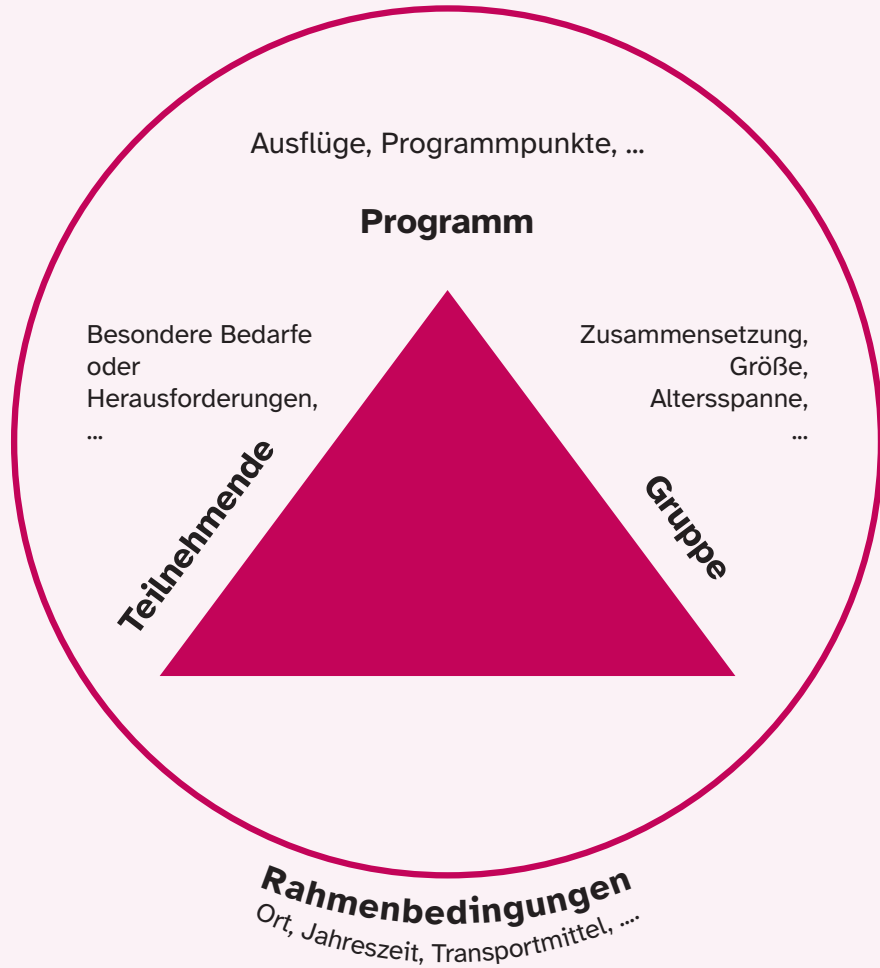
Ausflüge, Programmpunkte, ...

Programm

Besondere Bedarfe oder Herausforderungen, ...

Zusammensetzung, Größe, Altersspanne, ...

Teilnehmende

Gruppe

Rahmenbedingungen
Ort, Jahreszeit, Transportmittel, ....